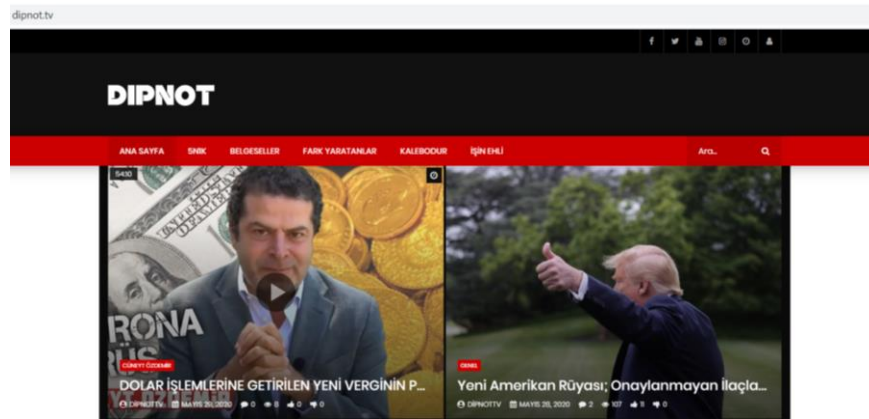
dipnot.tv

DIPNOT

ANA SAYFA SNİK BELGESELLER FARK YARATANLAR KALEBODUR İŞİN EHLİ

Ara..

5430

RONA

CÜNEYT ÖZDEMİR

DOLAR İŞLEMLERİNE GETİRİLEN YENİ VERGİNİN P...

DİPNOTTV MAYIS 20, 2020 0 0 0 0

GENEL

Yeni Amerikan Rüyası; Onaylanmayan İlaçla...

DİPNOTTV MAYIS 20, 2020 2 107 1 0